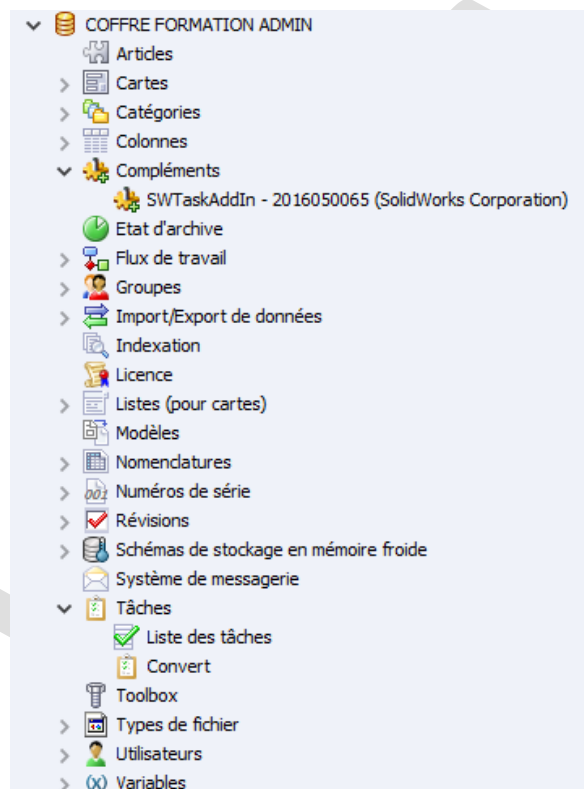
COFFRE FORMATION ADMIN
Articles
Cartes
Catégories
Colonnes
Compléments
SWTaskAddIn - 2016050065 (SolidWorks Corporation)
Etat d'archive
Flux de travail
Groupes
Import/Export de données
Indexation
Licence
Listes (pour cartes)
Modèles
Nomenclatures
Numéros de série
Révisions
Schémas de stockage en mémoire froide
Système de messagerie
Tâches
Liste des tâches
Convert
Toolbox
Types de fichier
Utilisateurs
(x) Variables